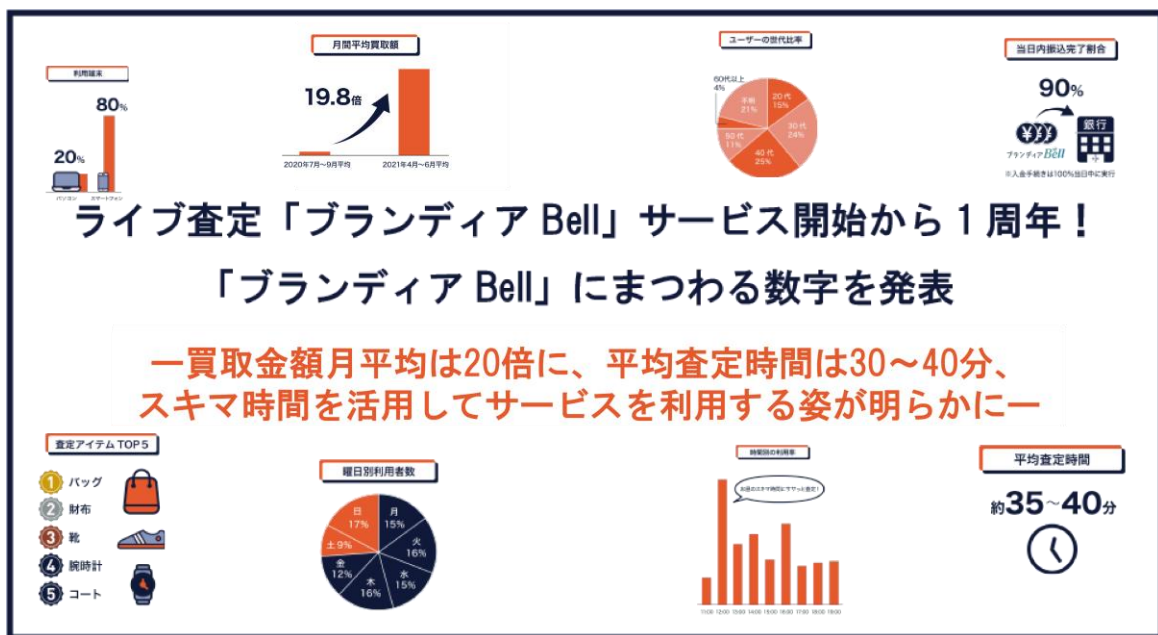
利用端末

20%

80%

パソコン　スマートフォン

月間平均買取額

19.8倍

2020年7月〜9月平均　2021年4月〜6月平均

ユーザーの世代比率

60代以上 4%

20代 15%

30代 24%

40代 25%

50代 11%

不明 21%

当日内振込完了割合

90%

ブランディア Bell

銀行

※入金手続きは100%当日中に実行

ライブ査定「ブランディア Bell」サービス開始から１周年！

「ブランディア Bell」にまつわる数字を発表

ー買取金額月平均は20倍に、平均査定時間は30〜40分、スキマ時間を活用してサービスを利用する姿が明らかにー

査定アイテム TOP５

1 バッグ

2 財布

3 靴

4 腕時計

5 コート

曜日別利用者数

日 17%

月 15%

火 16%

水 15%

木 16%

金 12%

土 9%

時間別の利用率

お昼のスキマ時間にサクッと査定！

11:00 12:00 13:00 14:00 15:00 16:00 17:00 18:00 19:00

平均査定時間

約35〜40分